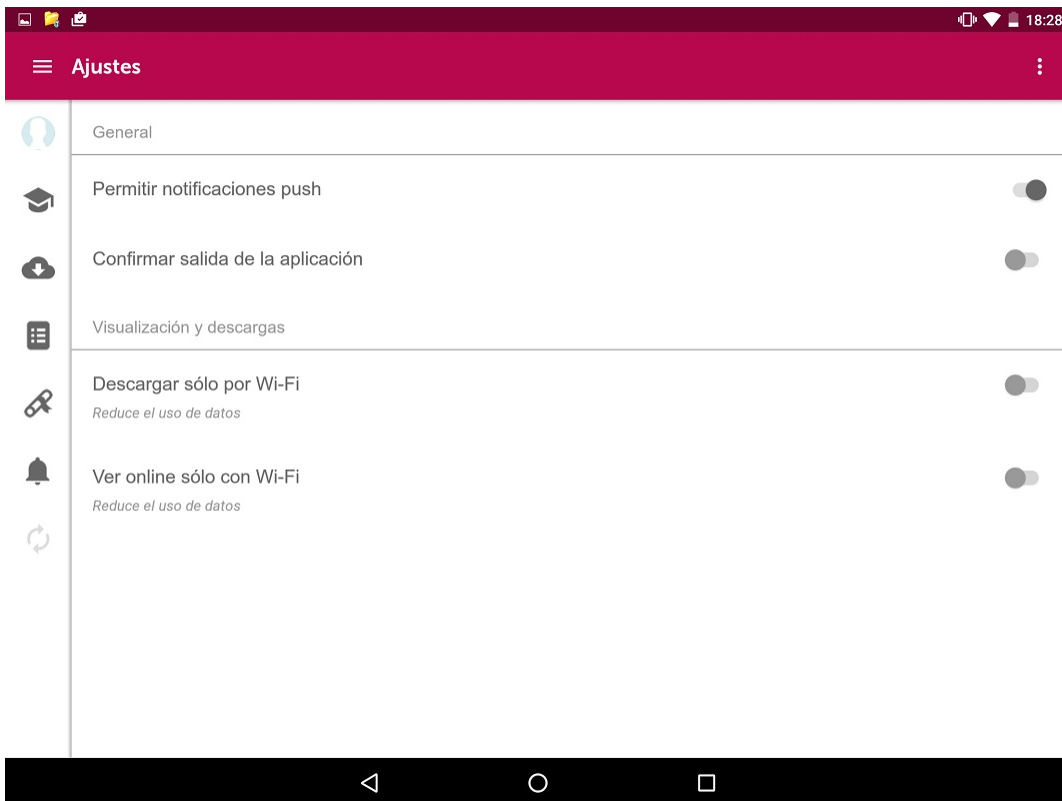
18:28

Ajustes

General

Permitir notificaciones push

Confirmar salida de la aplicación

Visualización y descargas

Descargar sólo por Wi-Fi
Reduce el uso de datos

Ver online sólo con Wi-Fi
Reduce el uso de datos